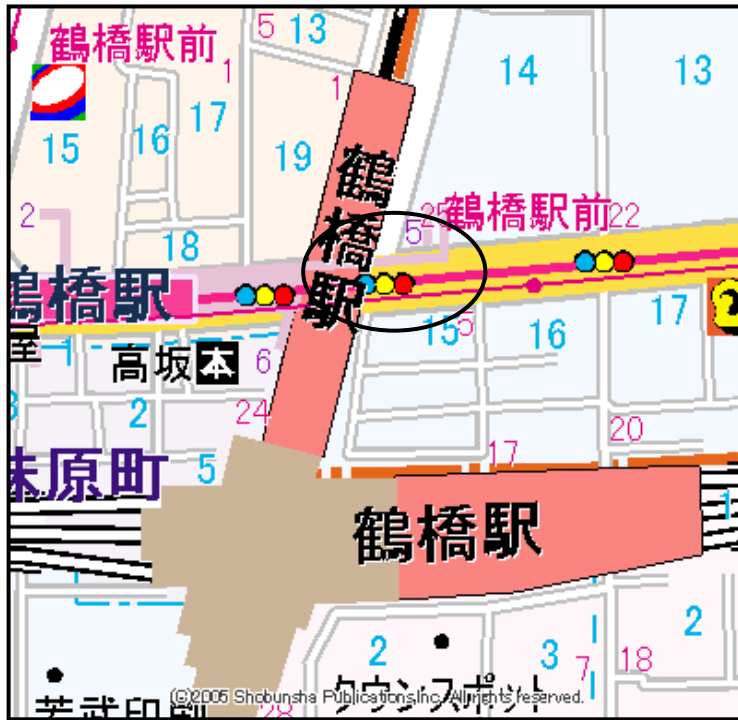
鶴橋駅前
5 13
1
14
13
15
16
17
19
鶴橋駅
2
18
鶴橋駅前
2
5
22
鶴橋駅
屋
15
5
16
17
高坂
本
6
2
24
20
17
桃原町
5
鶴橋駅
2
3
7
18
2
クウシスポット
芙武印刷
28
(c)2006 Shobunsha Publications,Inc. All rights reserved.